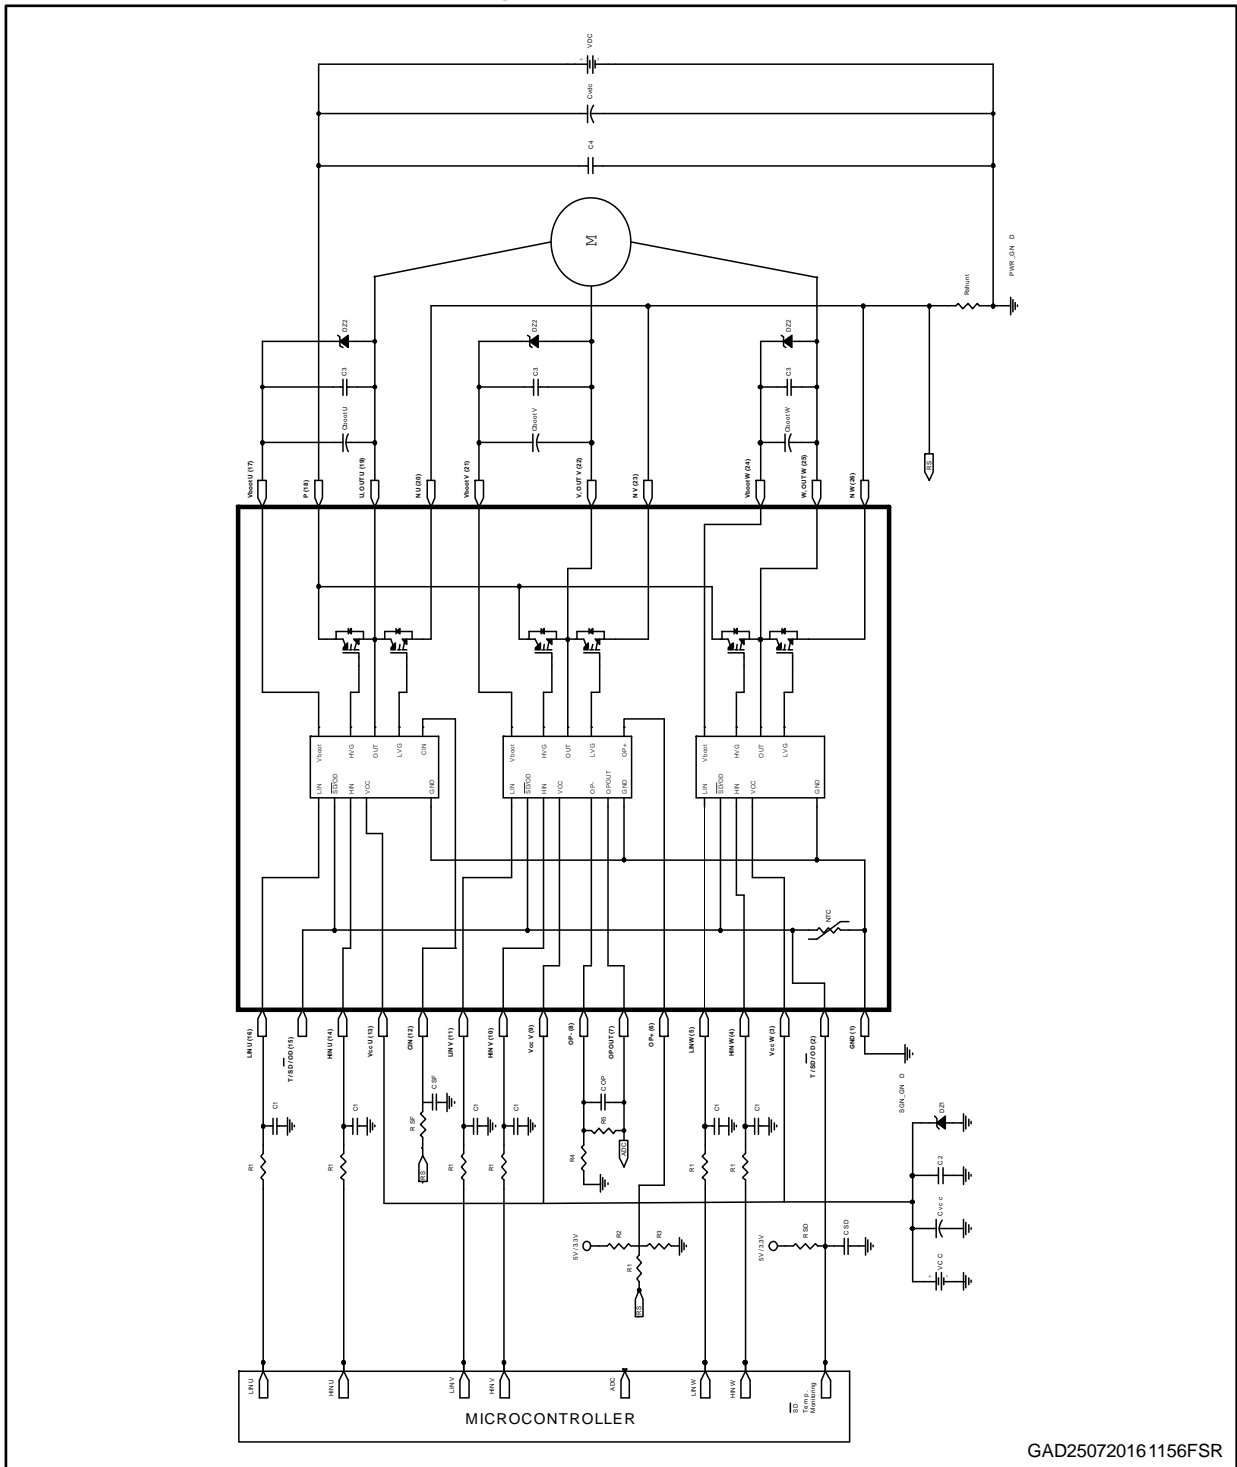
VDC
Cvdc
C4
M
Rshunt
PWR_GND
DZ2
C3
CbootU
DZ2
C3
CbootV
DZ2
C3
CbootW
RS
VbootU (17)
P (18)
U, OUT U (19)
N U (20)
VbootV (21)
V, OUT V (22)
N V (23)
VbootW (24)
W, OUT W (25)
N W (26)
Vboot
HVG
OUT
LVG
CIN
LIN
SD/OD
HIN
VCC
GND
Vboot
HVG
OUT
LVG
OP+
LIN
SD/OD
HIN
VCC
OP-
OPOUT
GND
Vboot
HVG
OUT
LVG
LIN
SD/OD
HIN
VCC
GND
NTC
LIN U (16)
T/SD/OD (15)
HIN U (14)
Vcc U (13)
CIN (12)
LIN V (11)
HIN V (10)
Vcc V (9)
OP- (8)
OPOUT (7)
OP+ (6)
LIN W (5)
HIN W (4)
Vcc W (3)
T/SD/OD (2)
GND (1)
SGN_GND
C1
C1
CSF
RSF
RS
C1
C1
COP
R5
R4
ADC
C1
C1
DZ1
C2
Cvcc
VCC
R1
R1
R1
R1
R1
R1
5V/3.3V
R2
R3
R1
RS
5V/3.3V
RSD
CSD
LIN U
HIN U
LIN V
HIN V
ADC
LIN W
HIN W
SD
Temp. Monitoring
MICROCONTROLLER
GAD250720161156FSR